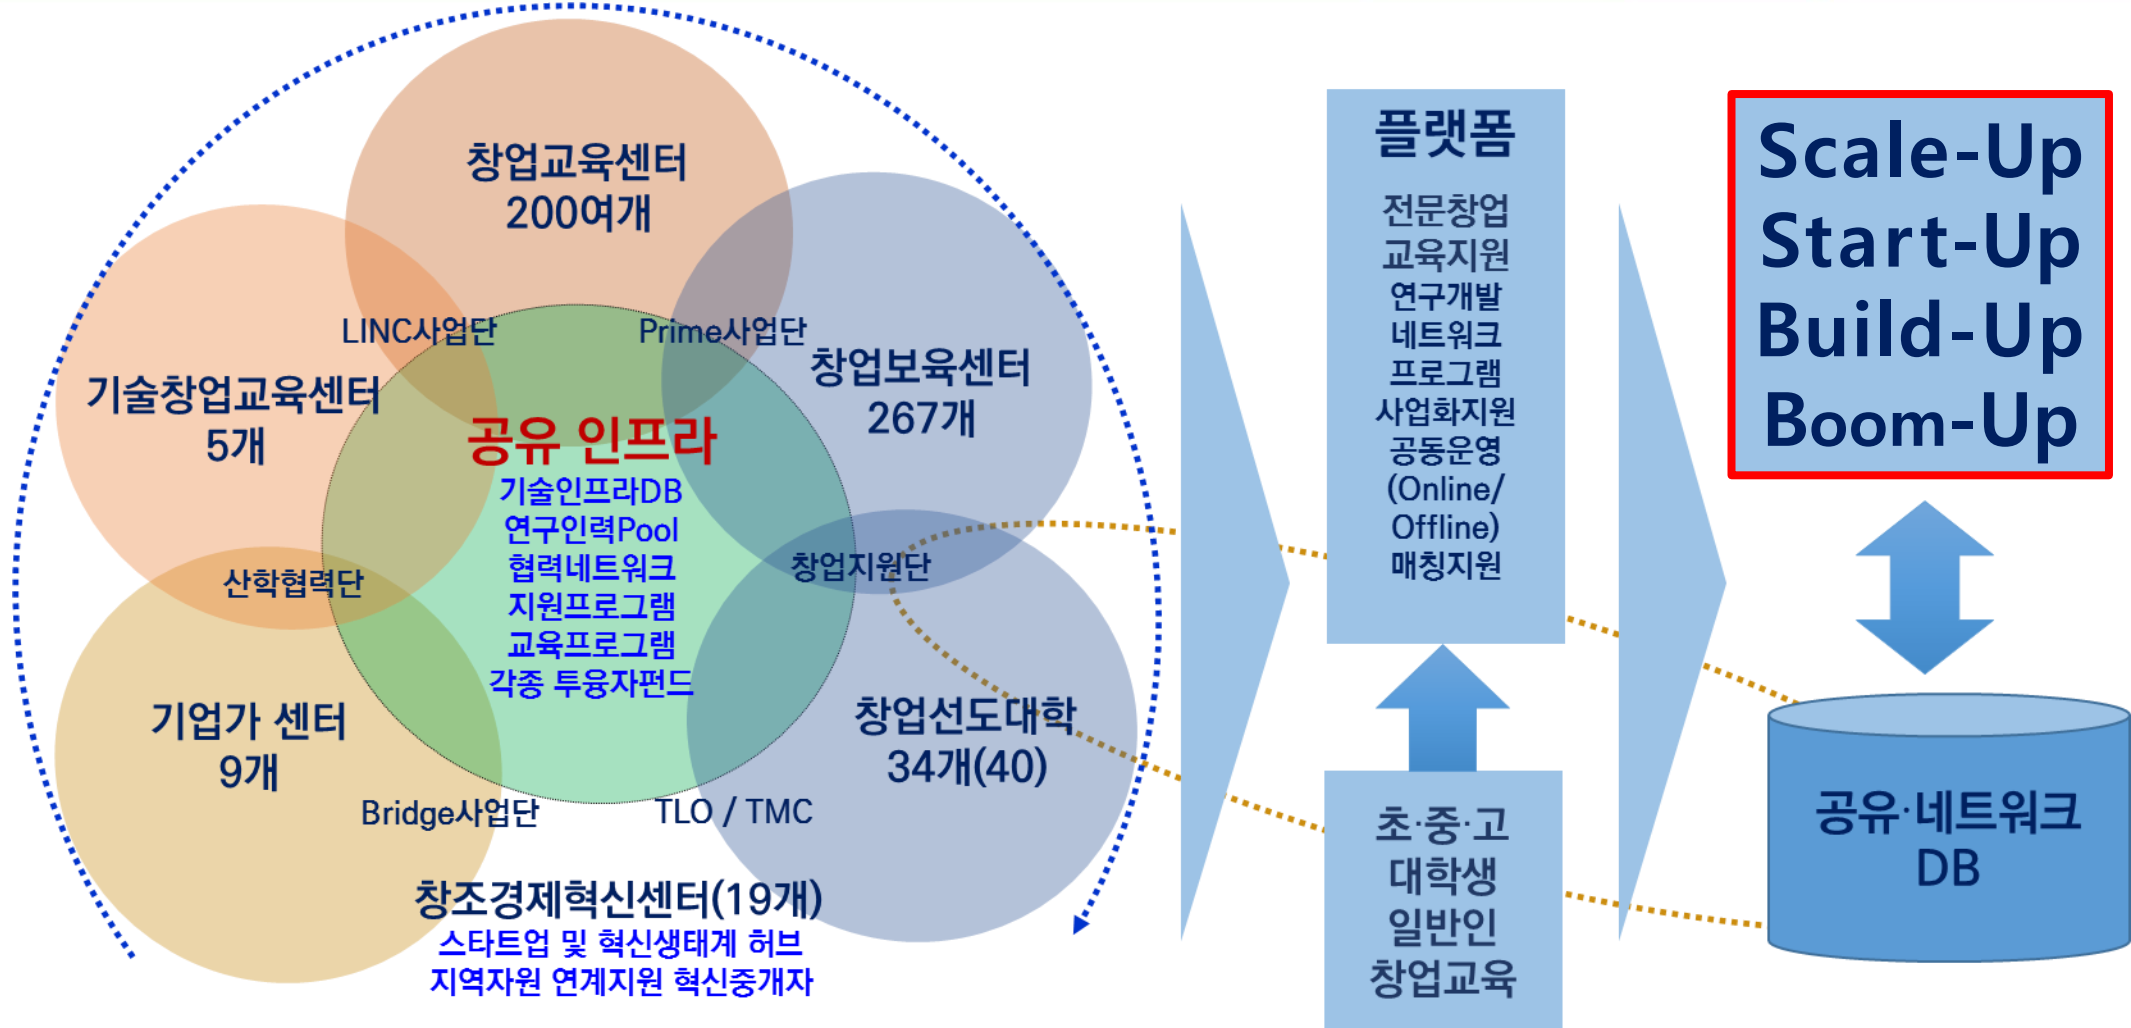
창업교육센터
200여개

기술창업교육센터
5개

LINC사업단

Prime사업단

창업보육센터
267개

공유 인프라
기술인프라DB
연구인력Pool
협력네트워크
지원프로그램
교육프로그램
각종 투융자펀드

산학협력단

창업지원단

기업가 센터
9개

창업선도대학
34개(40)

Bridge사업단

TLO / TMC

창조경제혁신센터(19개)
스타트업 및 혁신생태계 허브
지역자원 연계지원 혁신중개자

플랫폼
전문창업
교육지원
연구개발
네트워크
프로그램
사업화지원
공동운영
(Online/
Offline)
매칭지원

초·중·고
대학생
일반인
창업교육

Scale-Up
Start-Up
Build-Up
Boom-Up

공유·네트워크
DB